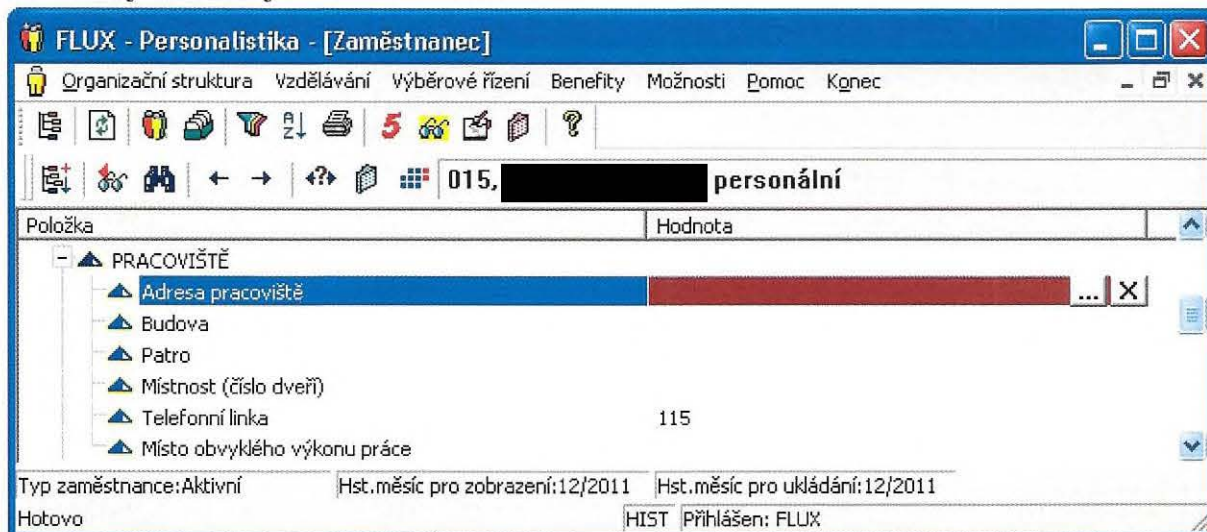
FLUX - Personalistika - [Zaměstnanec]

Organizační struktura Vzdělávání Výběrové řízení Benefity Možnosti Pomoc Konec

5

015, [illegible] personální

| Položka | Hodnota |
|---|---|
| PRACOVIŠTĚ | |
| Adresa pracoviště | ... X |
| Budova | |
| Patro | |
| Místnost (číslo dveří) | |
| Telefonní linka | 115 |
| Místo obvyklého výkonu práce | |

Typ zaměstnance:Aktivní Hst.měsíc pro zobrazení:12/2011 Hst.měsíc pro ukládání:12/2011

Hotovo HIST Přihlášen: FLUX